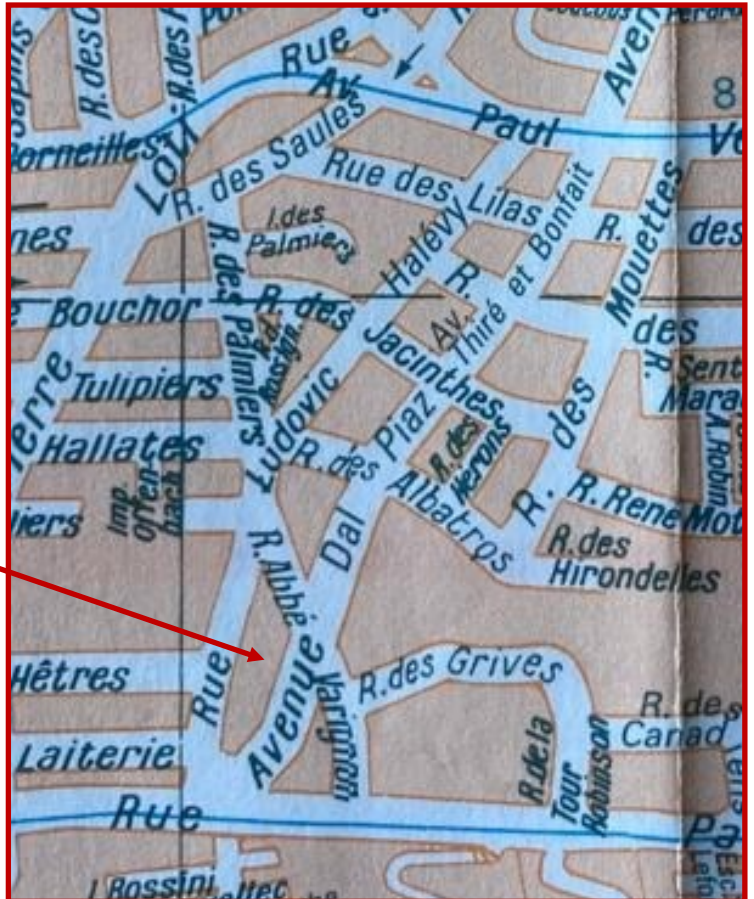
R. des
R. des
Rue
Av.
Paul
8
Corneilles
Loui
R. des Saules
Rue des Lilas
Halévy
R. Thiré et Bonfait
Avenue
Mouettes
des
nes
I. des Palmiers
R.
R. des Palmiers
R. des
Bouchor
Ludovic
R. des Jacinthes
Av.
des
R.
Sent
Mara
Tulipiers
Hallates
Imp. Offenbach
R. des
Piaz
R. des Hérons
R. des
A. Robin
R. René Mot
Dal
Albatros
R.
iers
R. Abbé
R. des Hirondelles
Hêtres
Rue
Avenue
Varignon
R. des Grives
R. de la Tour
Robinson
R. des Canad
Laiterie
Rue
Pa
I. Rossini
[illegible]